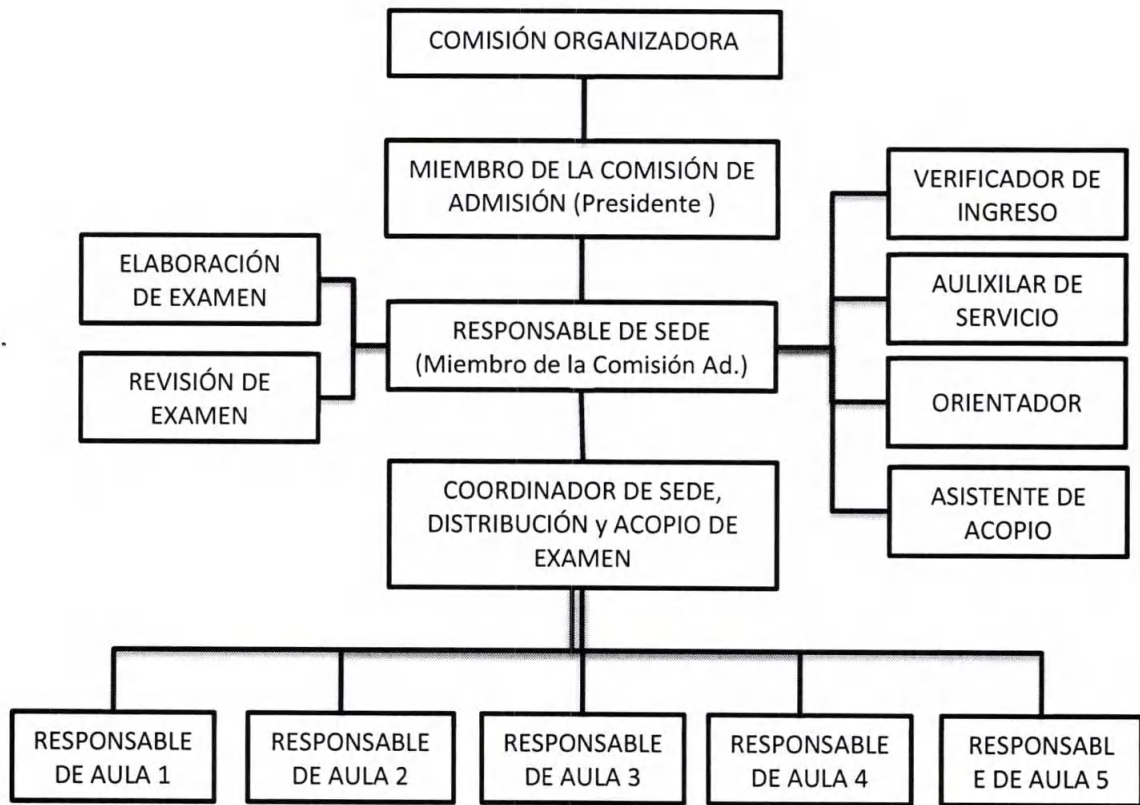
COMISIÓN ORGANIZADORA

MIEMBRO DE LA COMISIÓN DE ADMISIÓN (Presidente )

ELABORACIÓN DE EXAMEN

REVISIÓN DE EXAMEN

RESPONSABLE DE SEDE (Miembro de la Comisión Ad.)

VERIFICADOR DE INGRESO

AULIXILAR DE SERVICIO

ORIENTADOR

ASISTENTE DE ACOPIO

COORDINADOR DE SEDE, DISTRIBUCIÓN y ACOPIO DE EXAMEN

RESPONSABLE DE AULA 1

RESPONSABLE DE AULA 2

RESPONSABLE DE AULA 3

RESPONSABLE DE AULA 4

RESPONSABL E DE AULA 5